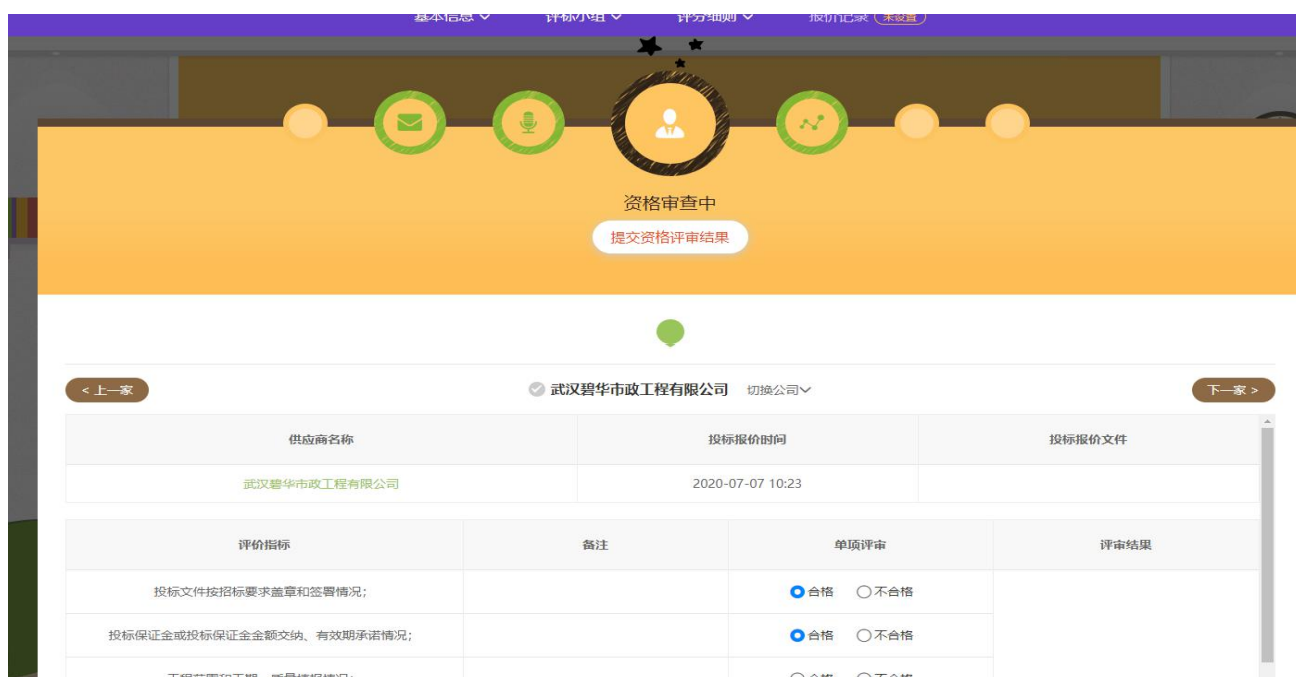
基本信息 评标小组 评分细则 报价记录 未设置

资格审查中

提交资格评审结果

< 上一家

武汉碧华市政工程有限公司 切换公司

下一家 >

| 供应商名称 | 投标报价时间 | 投标报价文件 |
|---|---|---|
| 武汉碧华市政工程有限公司 | 2020-07-07 10:23 | |

| 评价指标 | 备注 | 单项评审 | 评审结果 |
|---|---|---|---|
| 投标文件按招标要求盖章和签署情况; | | 合格 不合格 | |
| 投标保证金或投标保证金金额交纳、有效期承诺情况; | | 合格 不合格 | |
| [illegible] | | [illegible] | |